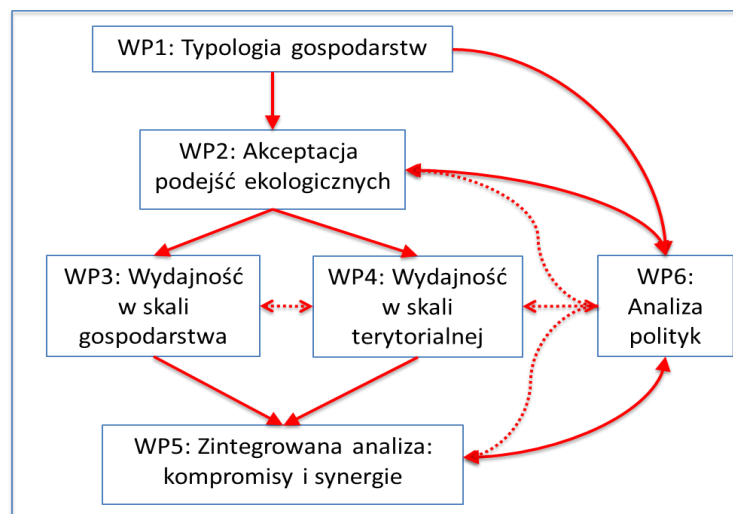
WP1: Typologia gospodarstw

WP2: Akceptacja podejść ekologicznych

WP3: Wydajność w skali gospodarstwa

WP4: Wydajność w skali terytorialnej

WP6: Analiza polityk

WP5: Zintegrowana analiza: kompromisy i synergie